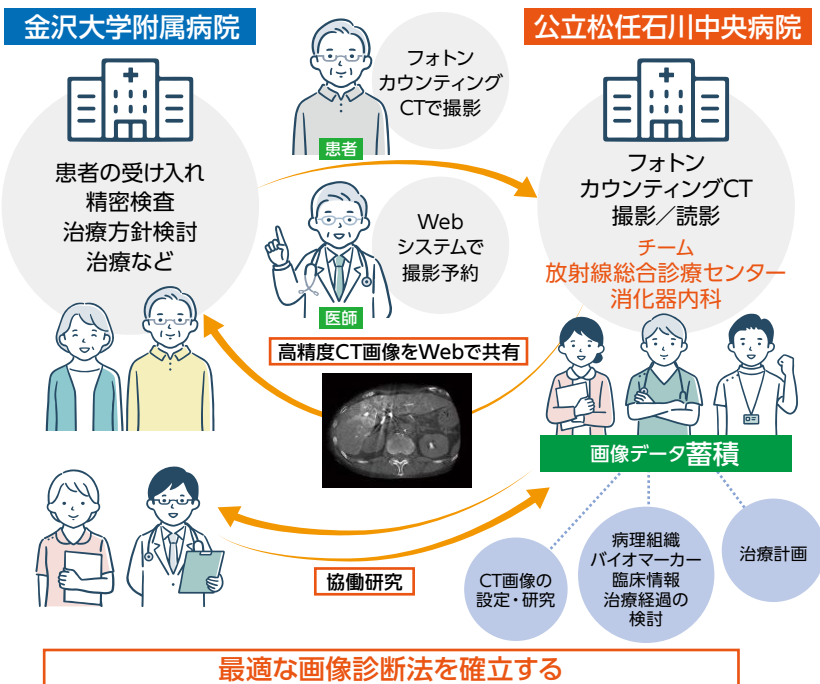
金沢大学附属病院

患者の受け入れ
精密検査
治療方針検討
治療など

フォトン
カウンティング
CTで撮影

患者

Web
システムで
撮影予約

医師

公立松任石川中央病院

フォトン
カウンティングCT
撮影／読影

チーム
放射線総合診療センター
消化器内科

高精度CT画像をWebで共有

画像データ蓄積

協働研究

CT画像の
設定・研究

病理組織
バイオマーカー
臨床情報
治療経過の
検討

治療計画

最適な画像診断法を確立する